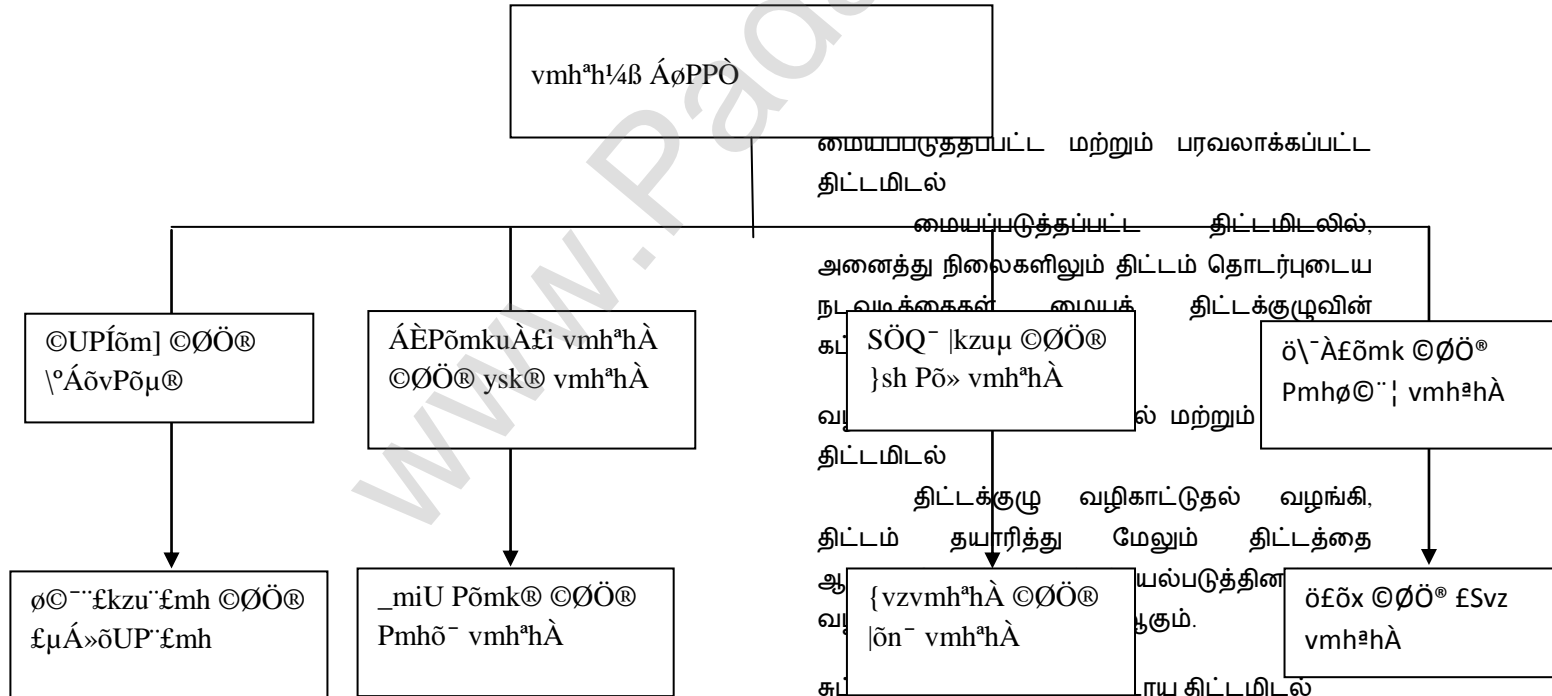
vmhªh¼ß ÁøPPÒ

மையப்படுத்தப்பட்ட மற்றும் பரவலாக்கப்பட்ட திட்டமிடல்

மையப்படுத்தப்பட்ட திட்டமிடலில், அனைத்து நிலைகளிலும் திட்டம் தொடர்புடைய நடவடிக்கைகள் மையக் திட்டக்குழுவின் கட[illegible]

வ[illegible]ல் மற்றும் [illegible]

திட்டமிடல்

திட்டக்குழு வழிகாட்டுதல் வழங்கி, திட்டம் தயாரித்து மேலும் திட்டத்தை ஆ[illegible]யல்படுத்தின வ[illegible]ஆகும்.

சு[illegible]ாய திட்டமிடல்

©UPÍõm] ©ØÖ® \ºÁõvPõµ®

ÁÈPõmkuÀ£i vmhªhÀ ©ØÖ® ysk® vmhªhÀ

SÖQ¯ |kzuµ ©ØÖ® }sh Põ» vmhªhÀ

ö\¯À£õmk ©ØÖ® Pmhø©¨¦ vmhªhÀ

ø©¯¨£kzu¨£mh ©ØÖ® £µÁ»õUP¨£mh

_miU Põmk® ©ØÖ® Pmhõ¯ vmhªhÀ

{vzvmhªhÀ ©ØÖ® |õn¯ vmhªhÀ

ö£õx ©ØÖ® £Svz vmhªhÀ